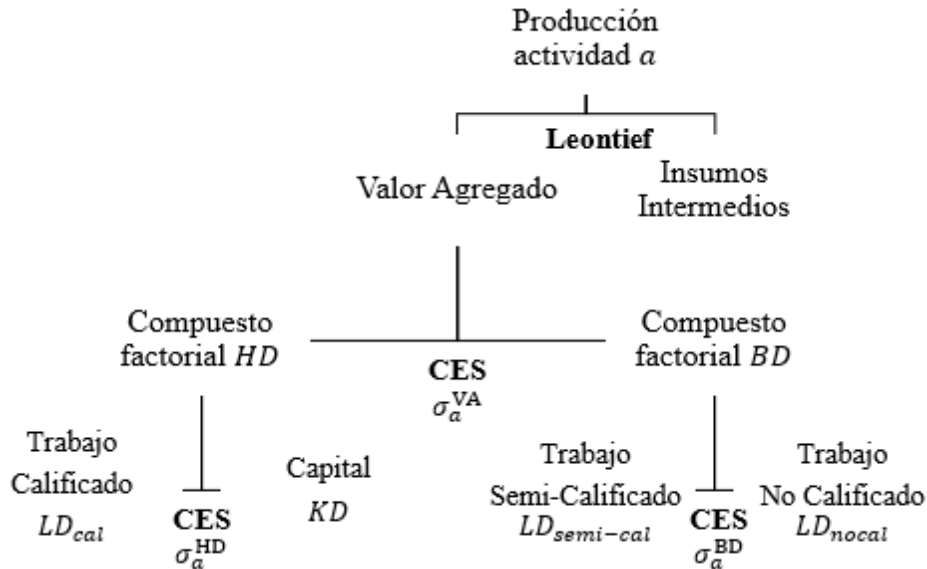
Producción actividad $a$

Leontief

Valor Agregado

Insumos Intermedios

Compuesto factorial $HD$

CES
$\sigma_a^{\text{VA}}$

Compuesto factorial $BD$

Trabajo Calificado
$LD_{cal}$

CES
$\sigma_a^{\text{HD}}$

Capital
$KD$

Trabajo Semi-Calificado
$LD_{semi-cal}$

CES
$\sigma_a^{\text{BD}}$

Trabajo No Calificado
$LD_{nocal}$